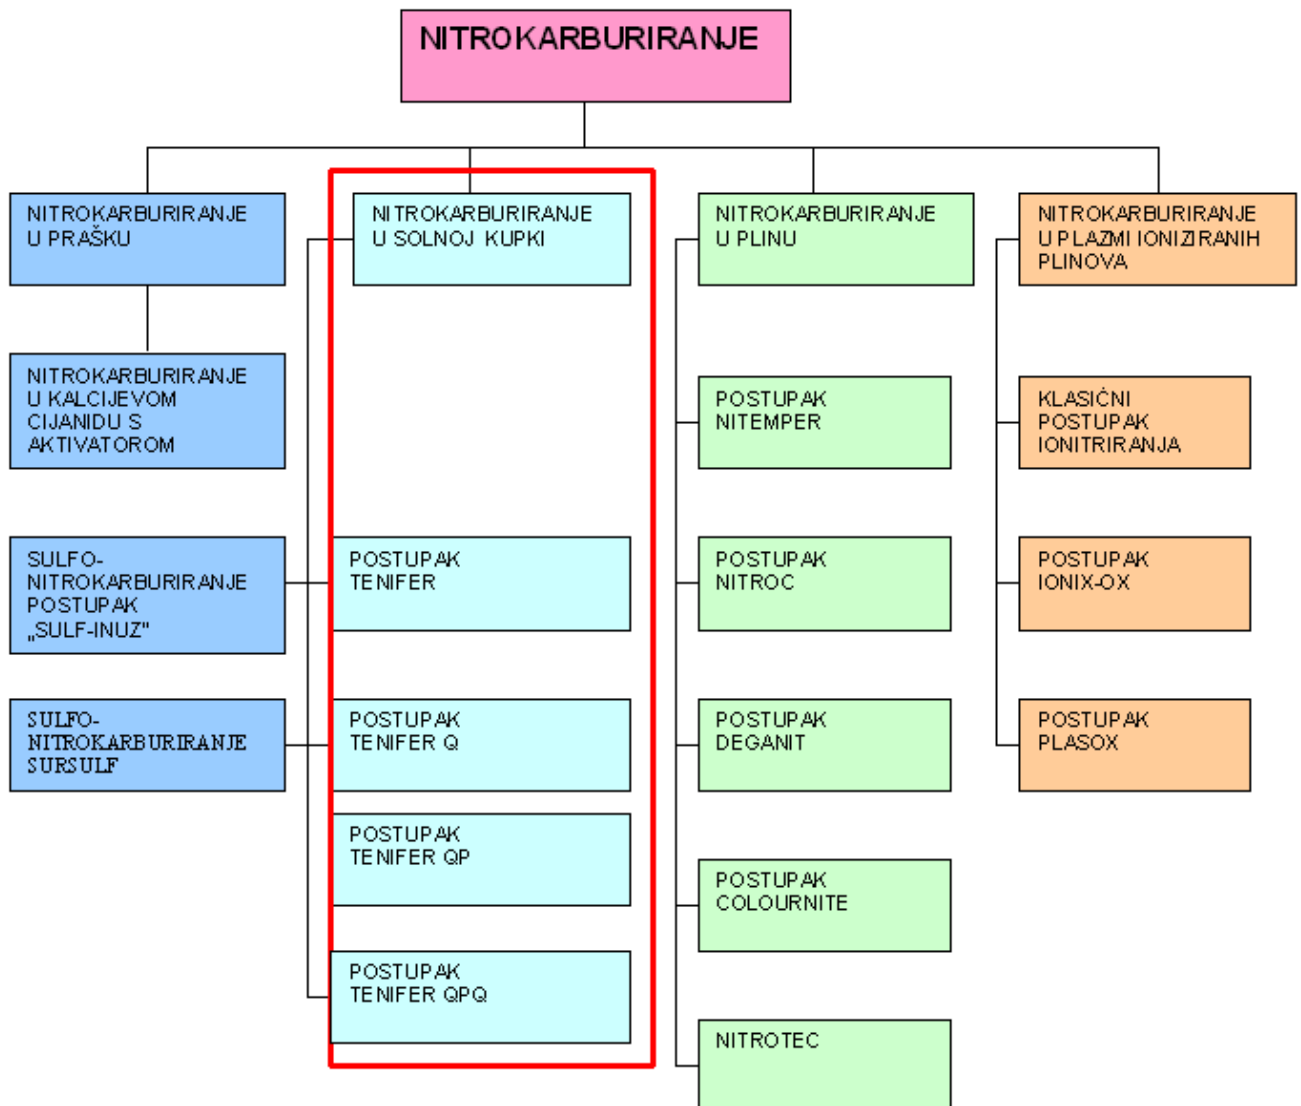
NITROKARBURIRANJE

NITROKARBURIRANJE U PRAŠKU

NITROKARBURIRANJE U KALCIJEVOM CIJANIDU S AKTIVATOROM

SULFO-NITROKARBURIRANJE POSTUPAK „SULF-INUZ"

SULFO-NITROKARBURIRANJE SURSULF

NITROKARBURIRANJE U SOLNOJ KUPKI

POSTUPAK TENIFER

POSTUPAK TENIFER Q

POSTUPAK TENIFER QP

POSTUPAK TENIFER QPQ

NITROKARBURIRANJE U PLINU

POSTUPAK NITEMPER

POSTUPAK NITROC

POSTUPAK DEGANIT

POSTUPAK COLOURNITE

NITROTEC

NITROKARBURIRANJE U PLAZMI IONIZIRANIH PLINOVA

KLASIĆNI POSTUPAK IONITRIRANJA

POSTUPAK IONIX-OX

POSTUPAK PLASOX